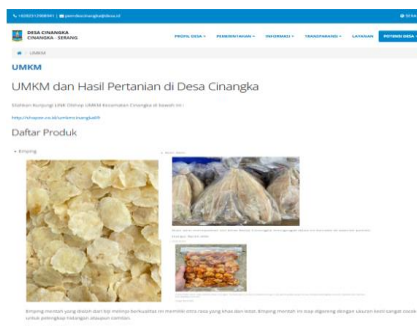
DESA CINANGKA
CINANGKA - SERANG

PROFIL DESA · PEMERINTAHAN · INFORMASI · TRANSPARANSI · LAYANAN · POTENSI DESA

UMKM

UMKM

UMKM dan Hasil Pertanian di Desa Cinangka

Silahkan Kunjungi LINK Shopee UMKM Kecamatan Cinangka di bawah ini :

http://shopee.co.id/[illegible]

Daftar Produk

• Emping

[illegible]